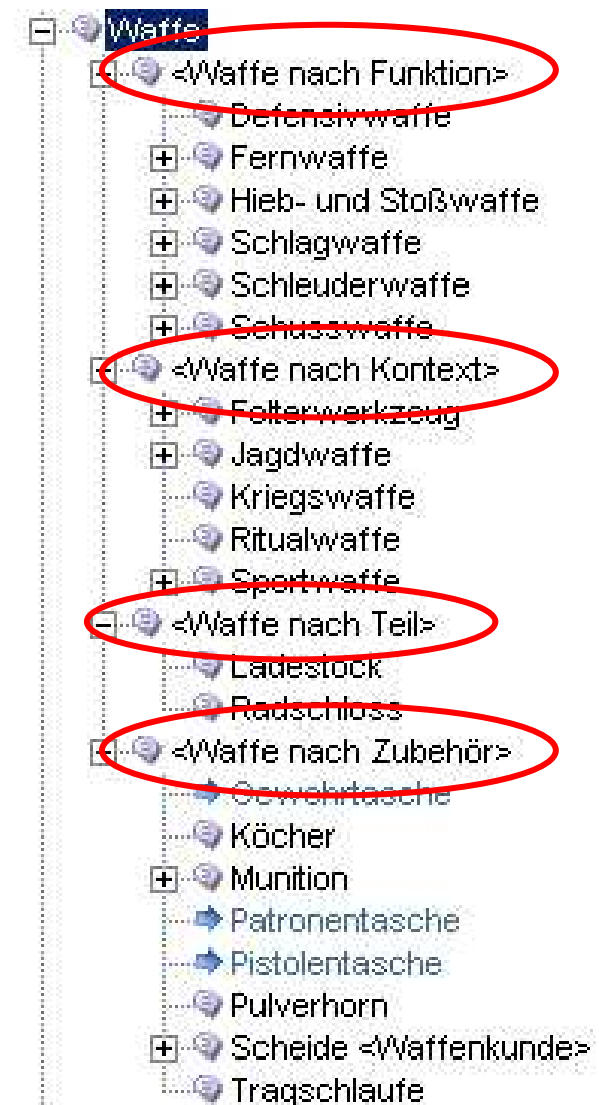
Waffe
<Waffe nach Funktion>
Defensivwaffe
Fernwaffe
Hieb- und Stoßwaffe
Schlagwaffe
Schleuderwaffe
Schusswaffe
<Waffe nach Kontext>
Folterwerkzeug
Jagdwaffe
Kriegswaffe
Ritualwaffe
Sportwaffe
<Waffe nach Teil>
Ladestock
Radschloss
<Waffe nach Zubehör>
Gewehrtasche
Köcher
Munition
Patronentasche
Pistolentasche
Pulverhorn
Scheide <Waffenkunde>
Tragschlaufe